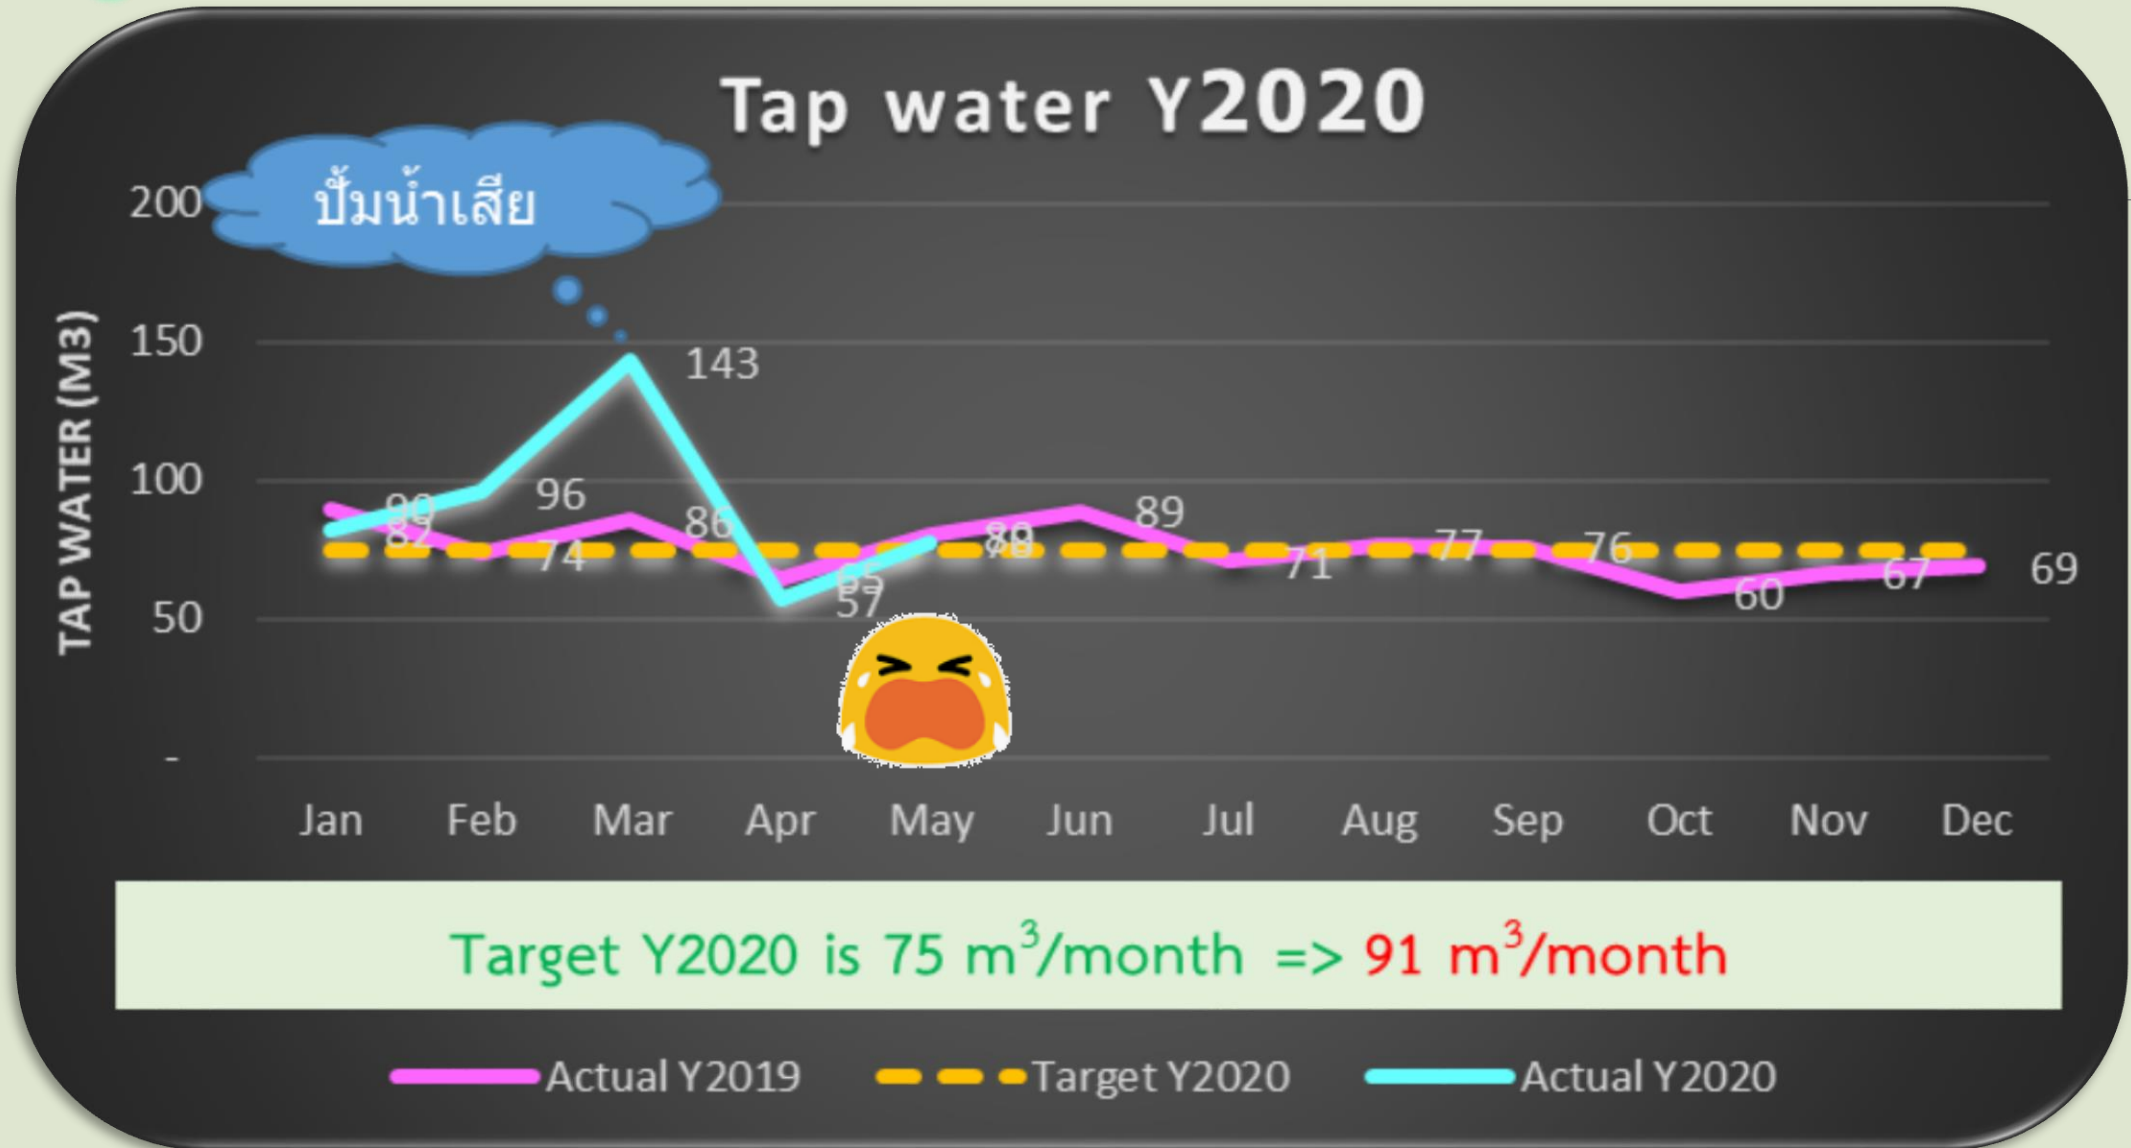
Tap water Y2020

ปั้มน้ำเสีย

200
150
100
50
-

TAP WATER (M3)

143
90
82
96
74
86
65
57
80
78
89
71
77
76
60
67
69

Jan Feb Mar Apr May Jun Jul Aug Sep Oct Nov Dec

Target Y2020 is 75 $m^3$/month => 91 $m^3$/month

Actual Y2019 Target Y2020 Actual Y2020